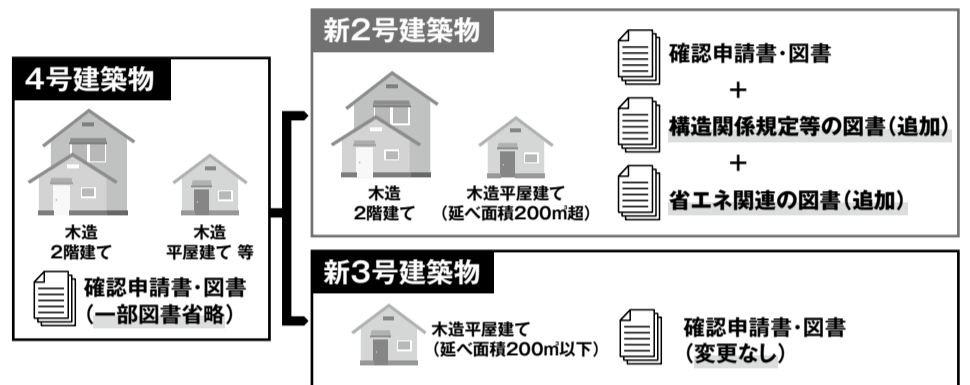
4号建築物

木造
2階建て

木造
平屋建て 等

確認申請書・図書
(一部図書省略)

新2号建築物

木造
2階建て

木造平屋建て
(延べ面積200㎡超)

確認申請書・図書
+
構造関係規定等の図書(追加)
+
省エネ関連の図書(追加)

新3号建築物

木造平屋建て
(延べ面積200㎡以下)

確認申請書・図書
(変更なし)